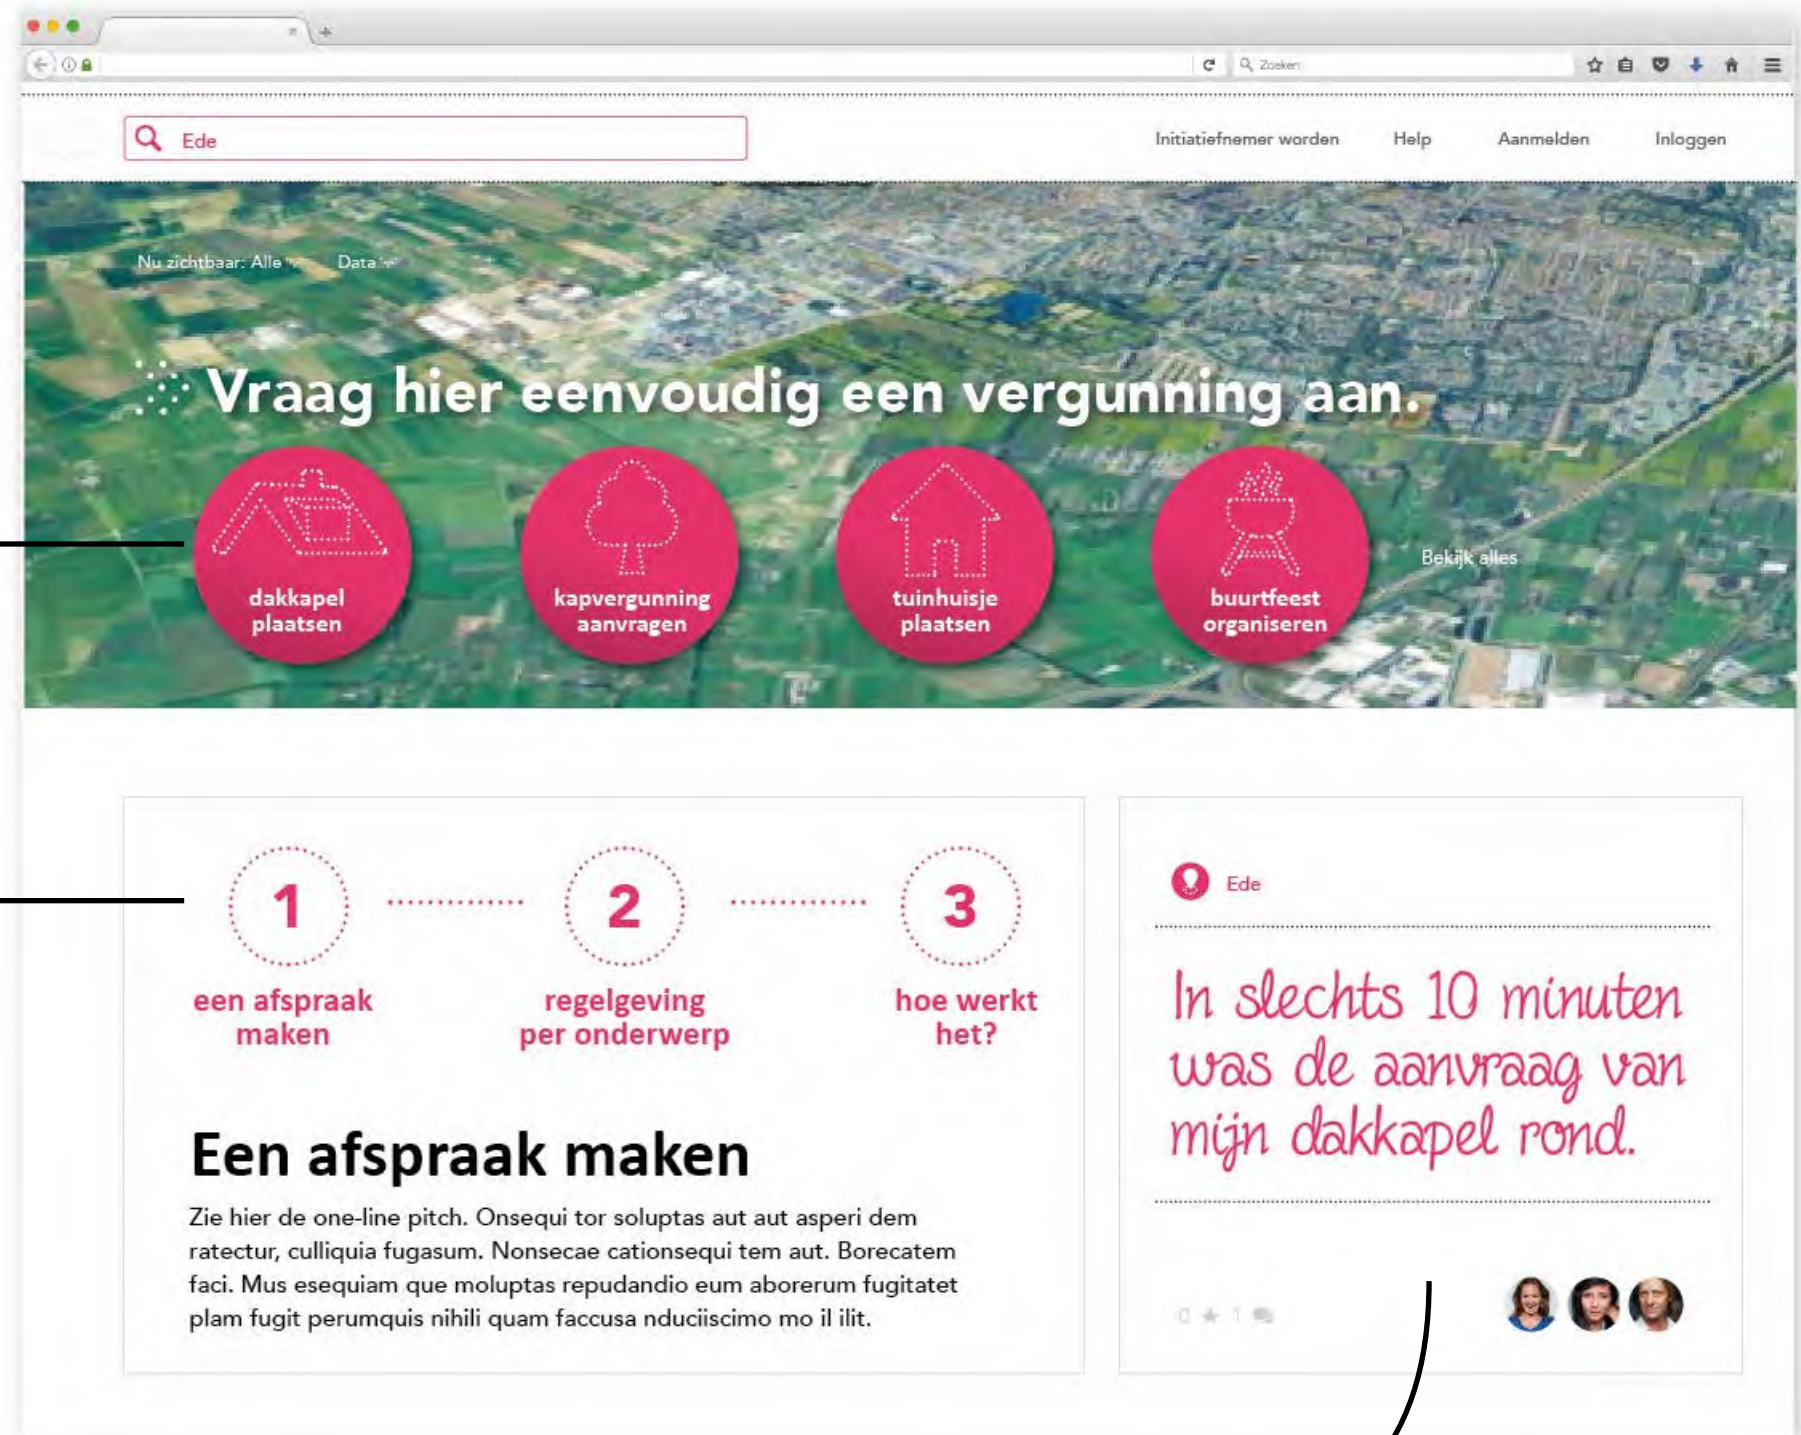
Zoeken

Ede

Initiatiefnemer worden Help Aanmelden Inloggen

Nu zichtbaar: Alle Data

Vraag hier eenvoudig een vergunning aan.

dakkapel plaatsen

kapvergunning aanvragen

tuinhuisje plaatsen

buurtfeest organiseren

Bekijk alles

1 een afspraak maken

2 regelgeving per onderwerp

3 hoe werkt het?

Een afspraak maken

Zie hier de one-line pitch. Onsequi tor soluptas aut aut asperi dem ratectur, culliquia fugasum. Nonsecae cationsequi tem aut. Borecatem faci. Mus esequiam que moluptas repudandio eum aborerum fugitatet plam fugit perumquis nihili quam faccusa nduciiscimo mo il ilit.

Ede

In slechts 10 minuten was de aanvraag van mijn dakkapel rond.

0 1